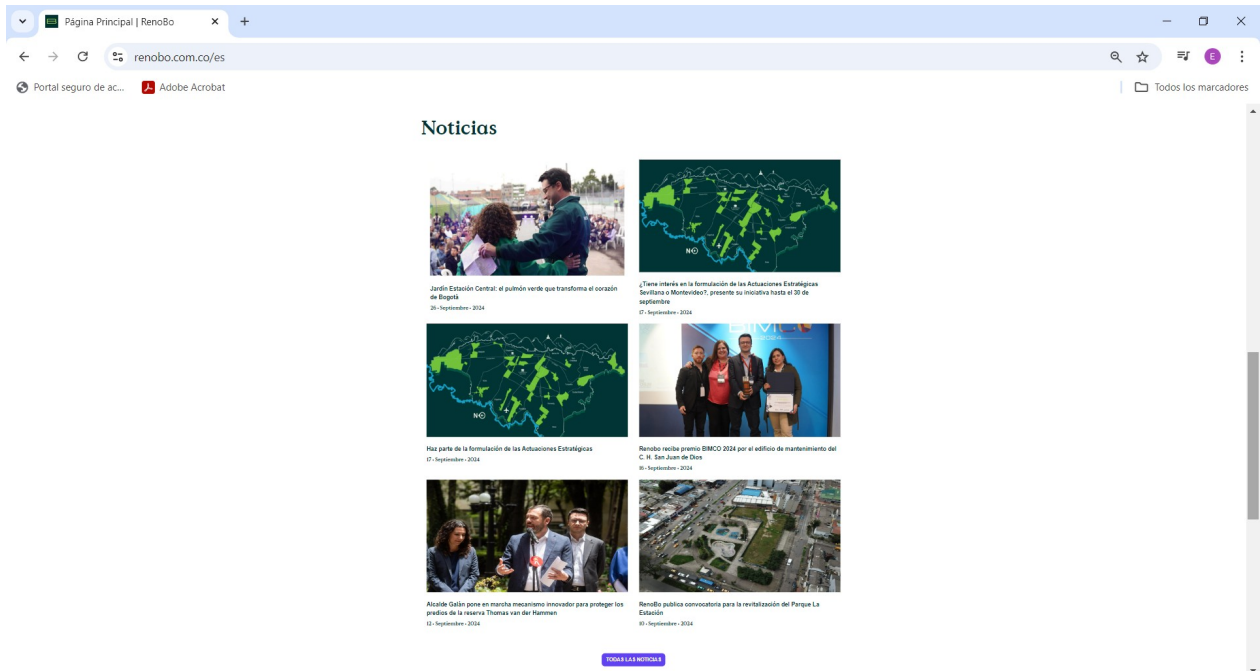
Página Principal | RenoBo

renobo.com.co/es

Portal seguro de ac...
Adobe Acrobat
Todos los marcadores

Noticias

Jardín Estación Central: el pulmón verde que transforma el corazón de Bogotá
20 - Septiembre - 2024

¿Tiene interés en la formulación de las Actuaciones Estratégicas Sevillana o Montevideo?, presente su iniciativa hasta el 30 de septiembre
17 - Septiembre - 2024

Haz parte de la formulación de las Actuaciones Estratégicas
17 - Septiembre - 2024

Renobo recibe premio BIMCO 2024 por el edificio de mantenimiento del C. H. San Juan de Dios
16 - Septiembre - 2024

Alcalde Galán pone en marcha mecanismo innovador para proteger los predios de la reserva Thomas van der Hammen
12 - Septiembre - 2024

RenoBo publica convocatoria para la revitalización del Parque La Estación
10 - Septiembre - 2024

TODAS LAS NOTICIAS